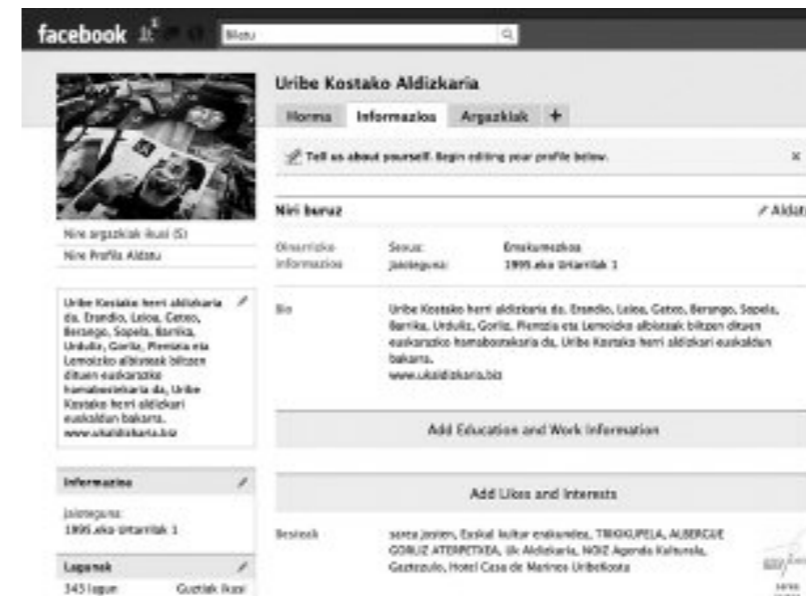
facebook 1 Bilatu

Uribe Kostako Aldizkaria

Horma Informazioa Argazkiak +

Tell us about yourself. Begin editing your profile below.

×

Nire argazkiak ikusi (5)

Nire Profila Aldatu

Uribe Kostako herri aldizkaria da. Erandio, Leioa, Getxo, Berango, Sopela, Barrika, Urduliz, Gorliz, Plentzia eta Lemoizko albisteak biltzen dituen euskarazko hamabostekaria da. Uribe Kostako herri aldizkari euskaldun bakarra. www.ukaldizkaria.biz

Informazioa

Jaioteguna: 1995.eko Urtarrilak 1

Lagunak

345 lagun Guztiak ikusi

Niri buruz

Aldatu

Oinarrizko informazioa

Sexua: Emakumezkoa

Jaioteguna: 1995.eko Urtarrilak 1

Bio

Uribe Kostako herri aldizkaria da. Erandio, Leioa, Getxo, Berango, Sopela, Barrika, Urduliz, Gorliz, Plentzia eta Lemoizko albisteak biltzen dituen euskarazko hamabostekaria da. Uribe Kostako herri aldizkari euskaldun bakarra. www.ukaldizkaria.biz

Add Education and Work Information

Add Likes and Interests

Besteak

sorea jositen, Euskal kultur erakundea, TRIKIKUPELA, ALBERGUE GORLIZ ATERPETXEA, Uk Aldizkaria, NOIZ Agenda Kulturala, Gaztezulo, Hotel Casa de Marinos UribeKosta